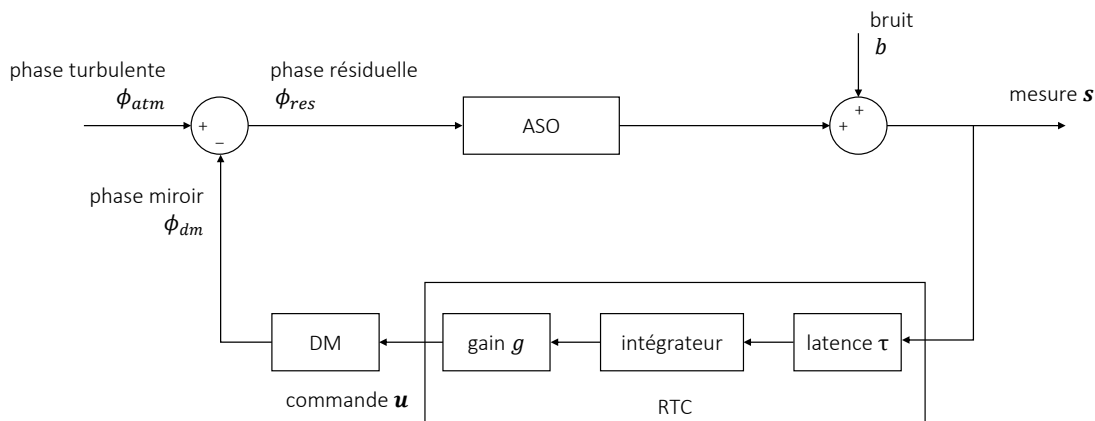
bruit
$b$

phase turbulente
$\phi_{atm}$

phase résiduelle
$\phi_{res}$

+
−

ASO

+
+

mesure $\boldsymbol{s}$

phase miroir
$\phi_{dm}$

DM

gain $g$

intégrateur

latence τ

commande $\boldsymbol{u}$

RTC